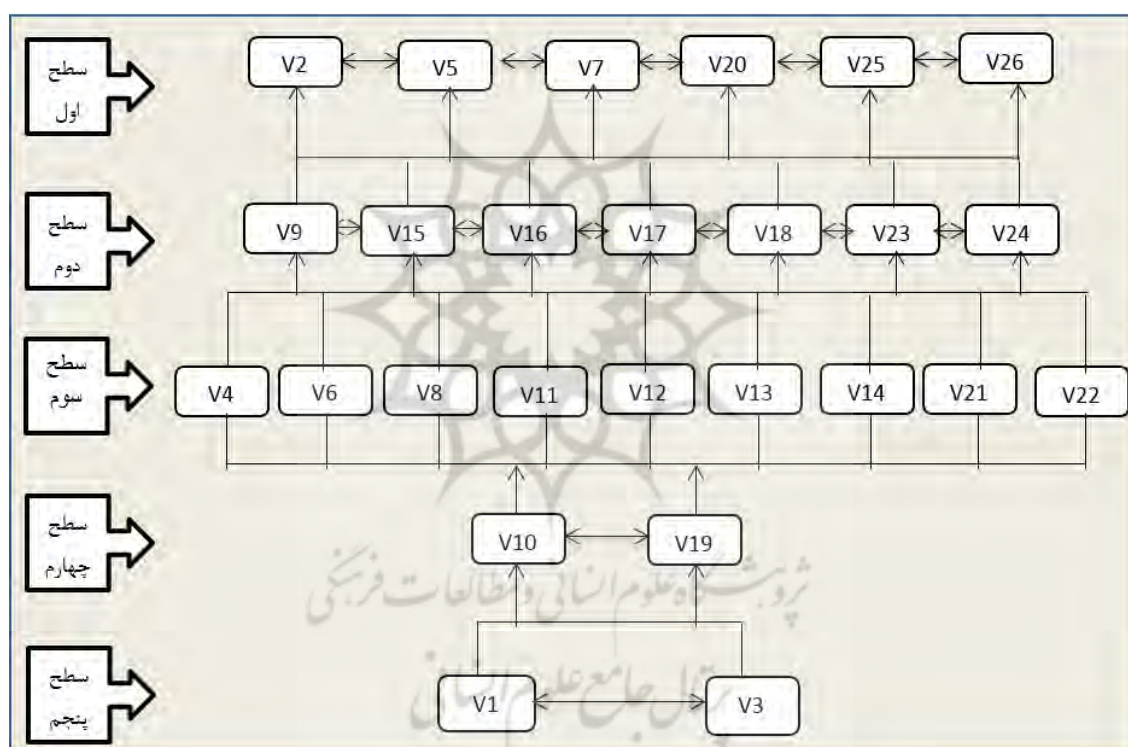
سطح اول

V2 V5 V7 V20 V25 V26

سطح دوم

V9 V15 V16 V17 V18 V23 V24

سطح سوم

V4 V6 V8 V11 V12 V13 V14 V21 V22

سطح چهارم

V10 V19

سطح پنجم

V1 V3

پژوهشگاه علوم انسانی و مطالعات فرهنگی
پرتال جامع علوم انسانی